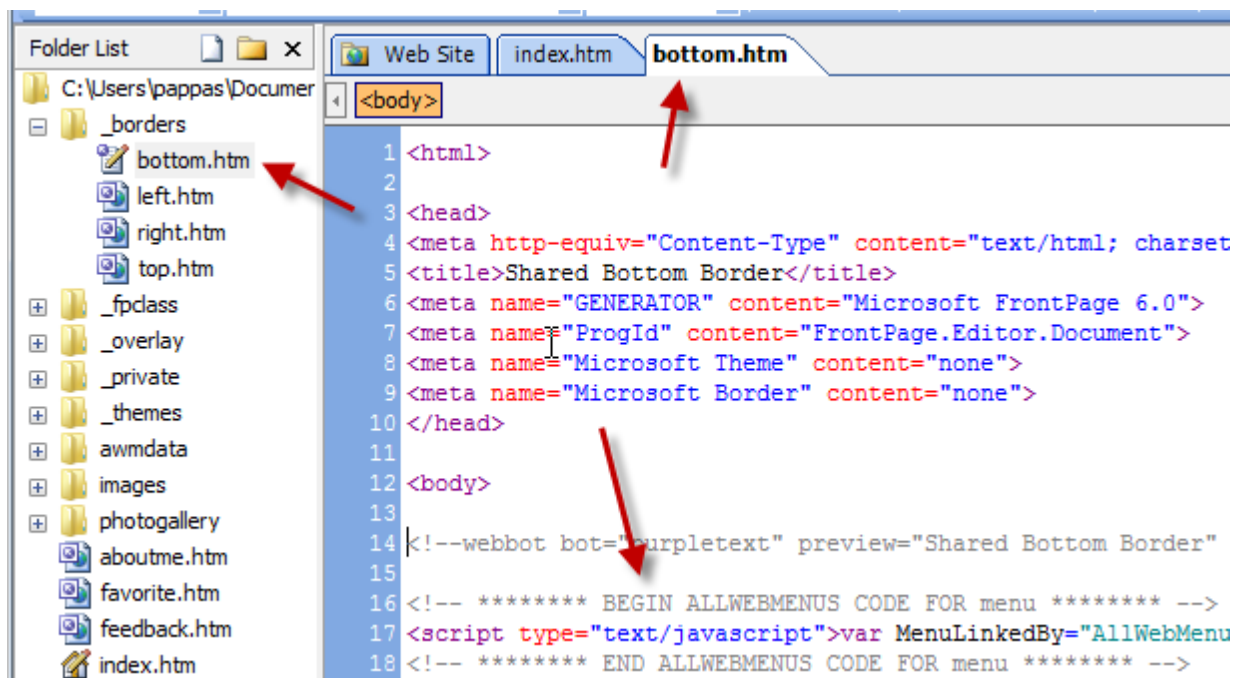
Folder List ×
C:\Users\pappas\Documer
_borders
bottom.htm
left.htm
right.htm
top.htm
_fpclass
_overlay
_private
_themes
awmdata
images
photogallery
aboutme.htm
favorite.htm
feedback.htm
index.htm

Web Site | index.htm | bottom.htm

<body>

1 <html>
2
3 <head>
4 <meta http-equiv="Content-Type" content="text/html; charset
5 <title>Shared Bottom Border</title>
6 <meta name="GENERATOR" content="Microsoft FrontPage 6.0">
7 <meta name="ProgId" content="FrontPage.Editor.Document">
8 <meta name="Microsoft Theme" content="none">
9 <meta name="Microsoft Border" content="none">
10 </head>
11
12 <body>
13
14 <!--webbot bot="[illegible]urpletext" preview="Shared Bottom Border"
15
16 <!-- ******** BEGIN ALLWEBMENUS CODE FOR menu ******** -->
17 <script type="text/javascript">var MenuLinkedBy="AllWebMenu
18 <!-- ******** END ALLWEBMENUS CODE FOR menu ******** -->